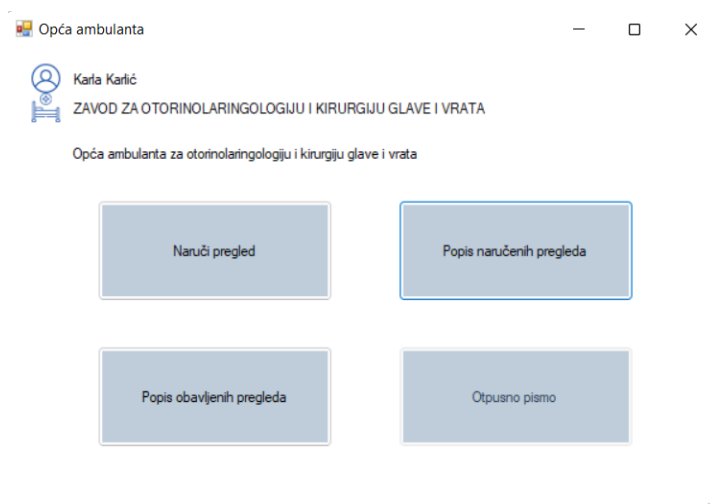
Opća ambulanta

Karla Karlić
ZAVOD ZA OTORINOLARINGOLOGIJU I KIRURGIJU GLAVE I VRATA

Opća ambulanta za otorinolaringologiju i kirurgiju glave i vrata

Naruči pregled

Popis naručenih pregleda

Popis obavljenih pregleda

Otpusno pismo